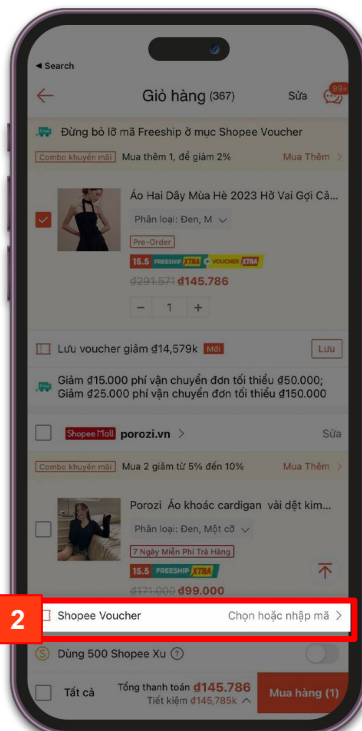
◂ Search

Giỏ hàng (367)

Sửa

99+

Đừng bỏ lỡ mã Freeship ở mục Shopee Voucher

Combo khuyến mãi Mua thêm 1, để giảm 2%

Mua Thêm >

Áo Hai Dây Mùa Hè 2023 Hở Vai Gợi Cả...

Phân loại: Đen, M

Pre-Order

15.5 FREESHIP XTRA + VOUCHER XTRA

₫291.571 ₫145.786

− 1 +

Lưu voucher giảm ₫14,579k Mới

Lưu

Giảm ₫15.000 phí vận chuyển đơn tối thiểu ₫50.000; Giảm ₫25.000 phí vận chuyển đơn tối thiểu ₫150.000

Shopee Mall porozi.vn >

Sửa

Combo khuyến mãi Mua 2 giảm từ 5% đến 10%

Mua Thêm >

Porozi Áo khoác cardigan vải dệt kim...

Phân loại: Đen, Một cỡ

7 Ngày Miễn Phí Trả Hàng

15.5 FREESHIP XTRA

₫171.000 ₫99.000

2

Shopee Voucher

Chọn hoặc nhập mã >

Dùng 500 Shopee Xu

Tất cả

Tổng thanh toán ₫145.786

Tiết kiệm ₫145,785k

Mua hàng (1)